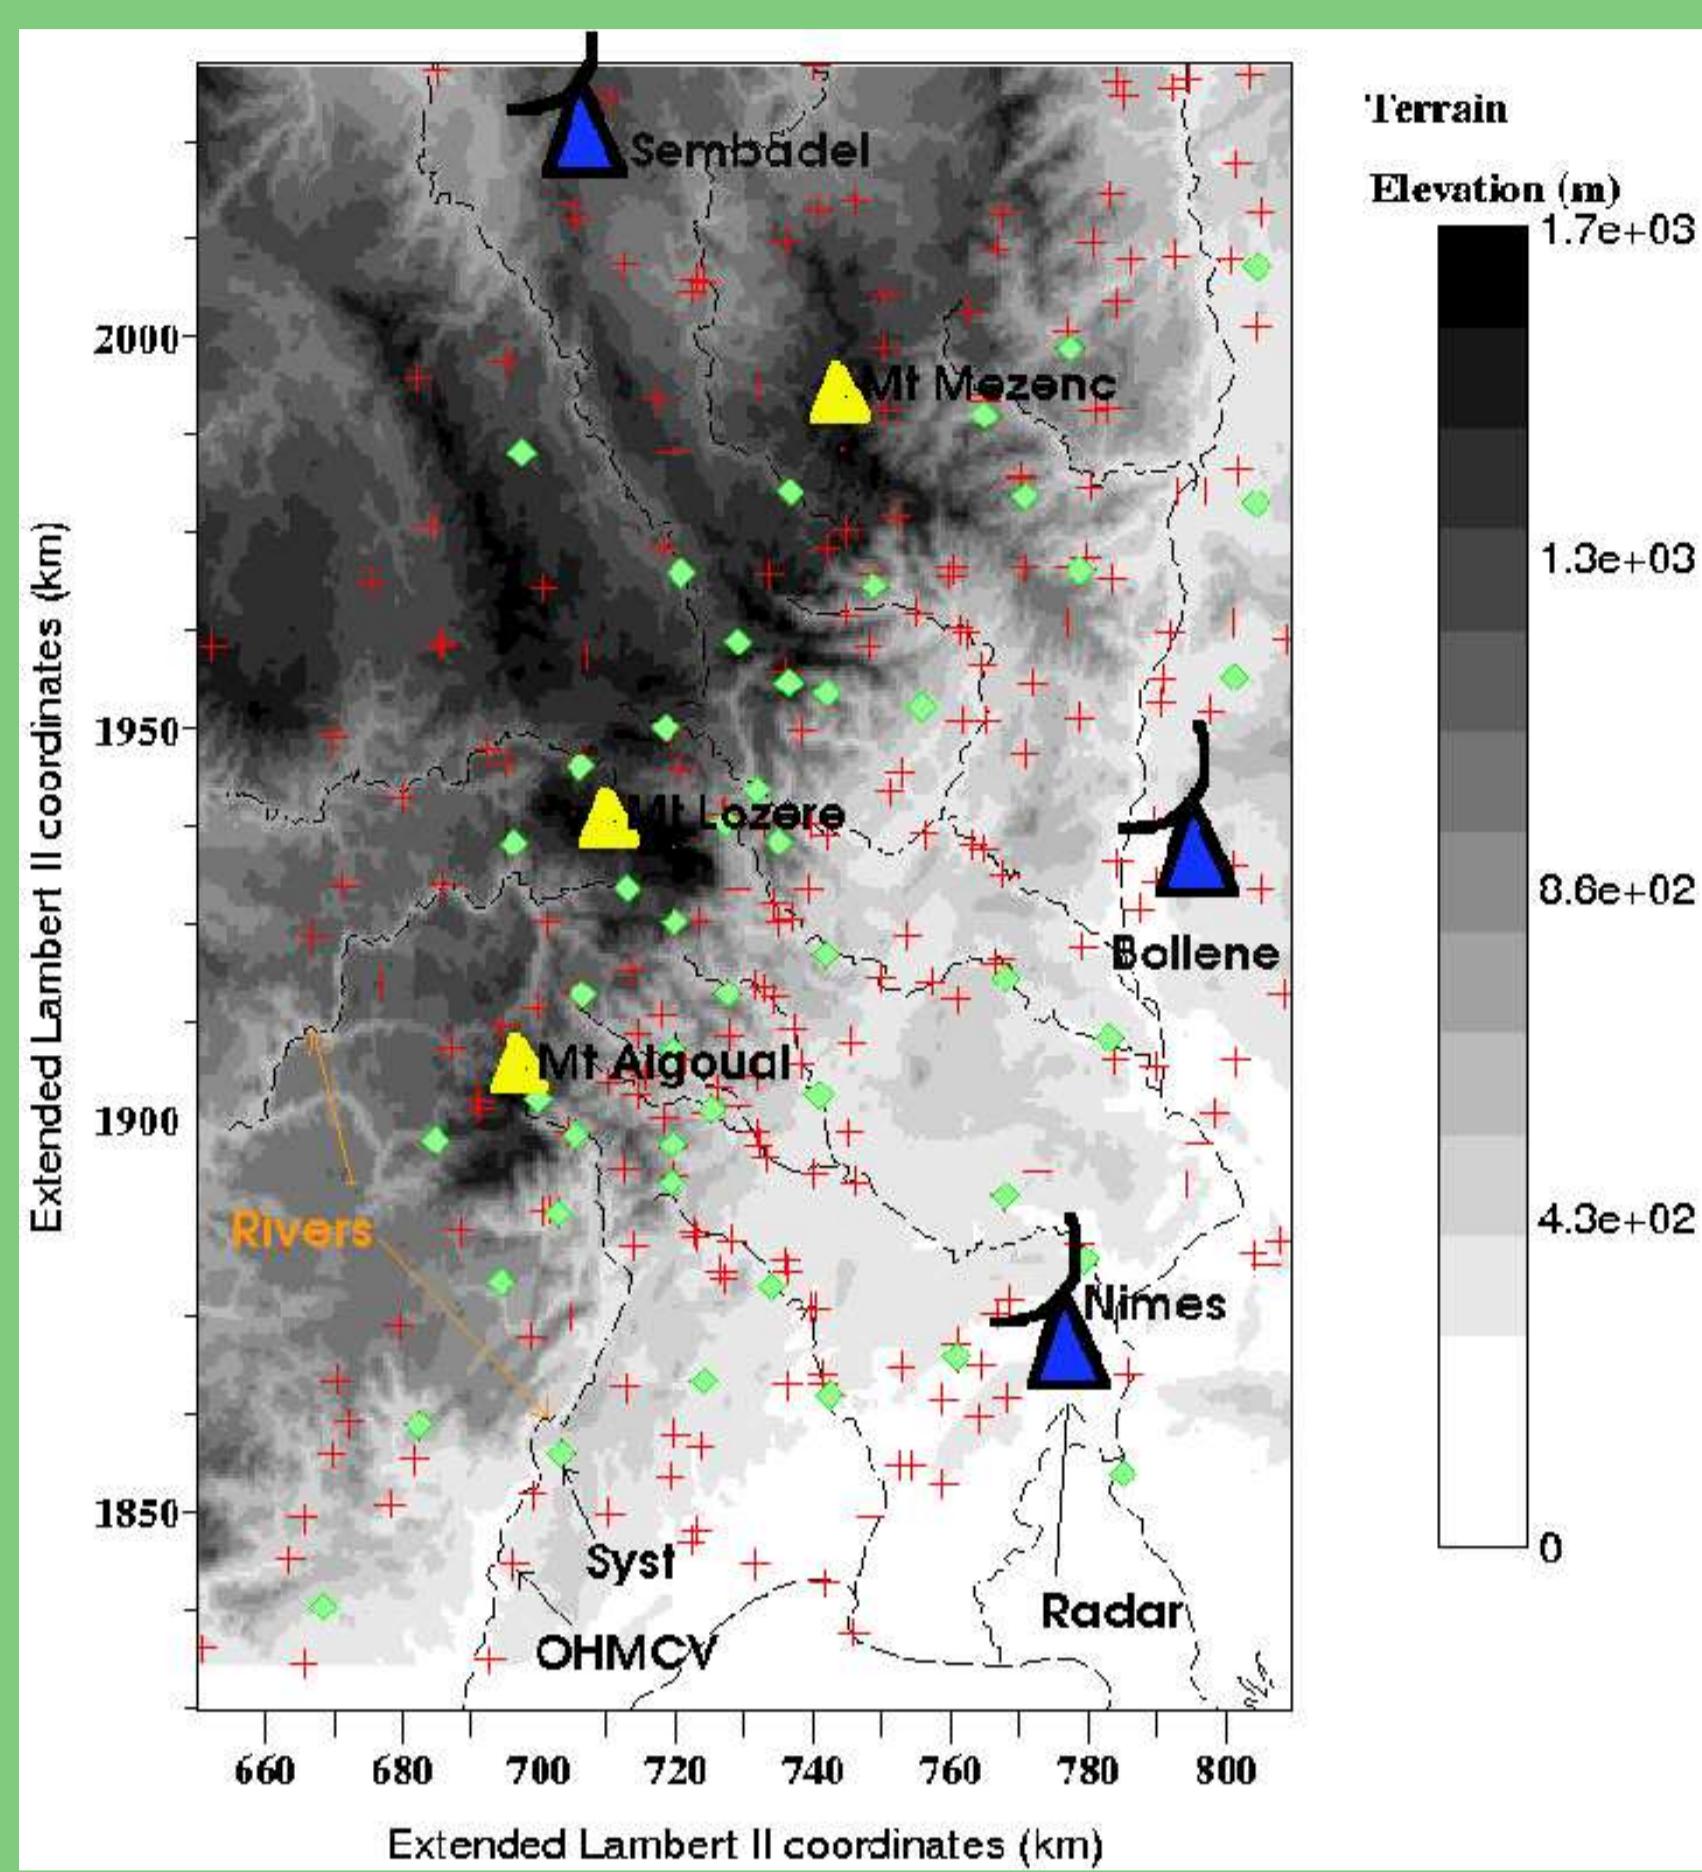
Terrain
Elevation (m)
1.7e+03
1.3e+03
8.6e+02
4.3e+02
0

Sembadel
Mt Mezenc
Mt Lozere
Bollene
Mt Aigoual
Rivers
Nimes
Syst
OHMCV
Radar

2000
1950
1900
1850

660 680 700 720 740 760 780 800

Extended Lambert II coordinates (km)

Extended Lambert II coordinates (km)